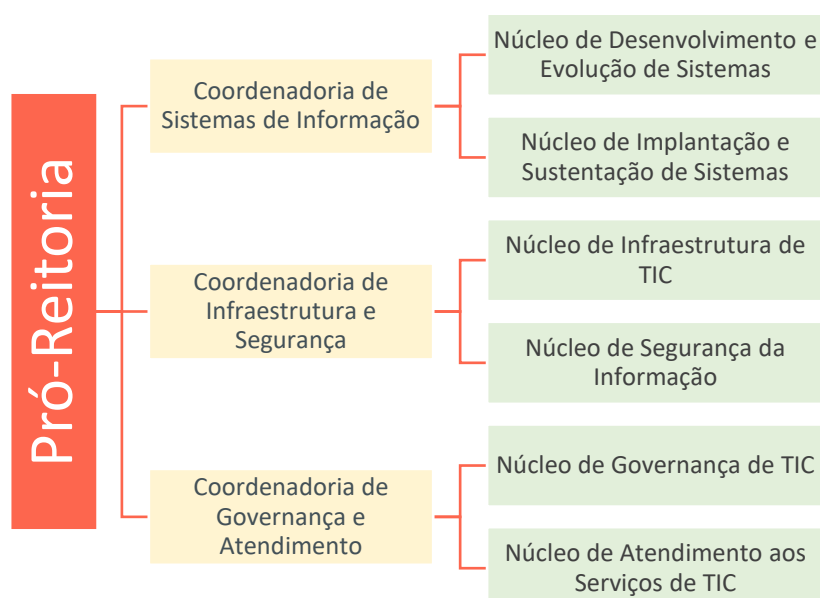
Pró-Reitoria

Coordenadoria de Sistemas de Informação

Núcleo de Desenvolvimento e Evolução de Sistemas

Núcleo de Implantação e Sustentação de Sistemas

Coordenadoria de Infraestrutura e Segurança

Núcleo de Infraestrutura de TIC

Núcleo de Segurança da Informação

Coordenadoria de Governança e Atendimento

Núcleo de Governança de TIC

Núcleo de Atendimento aos Serviços de TIC